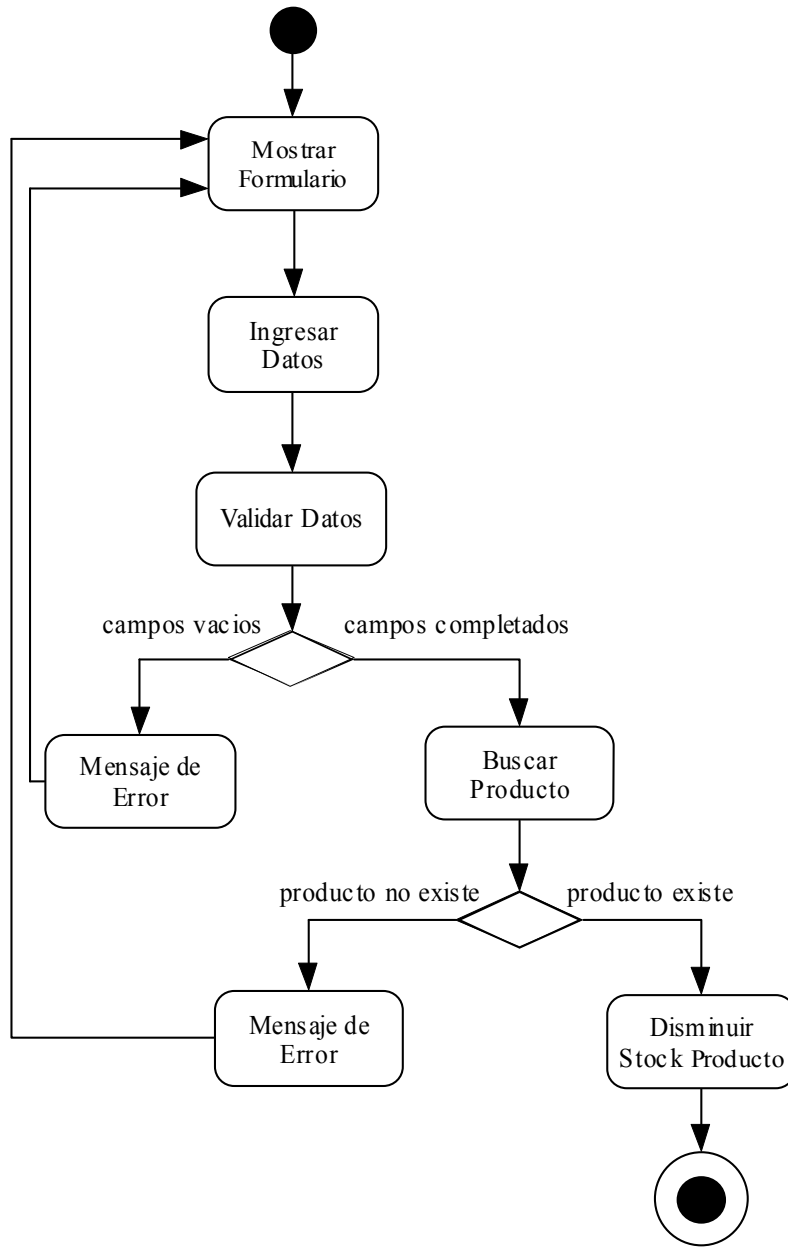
Mostrar Formulario

Ingresar Datos

Validar Datos

campos vacios

campos completados

Mensaje de Error

Buscar Producto

producto no existe

producto existe

Mensaje de Error

Disminuir Stock Producto